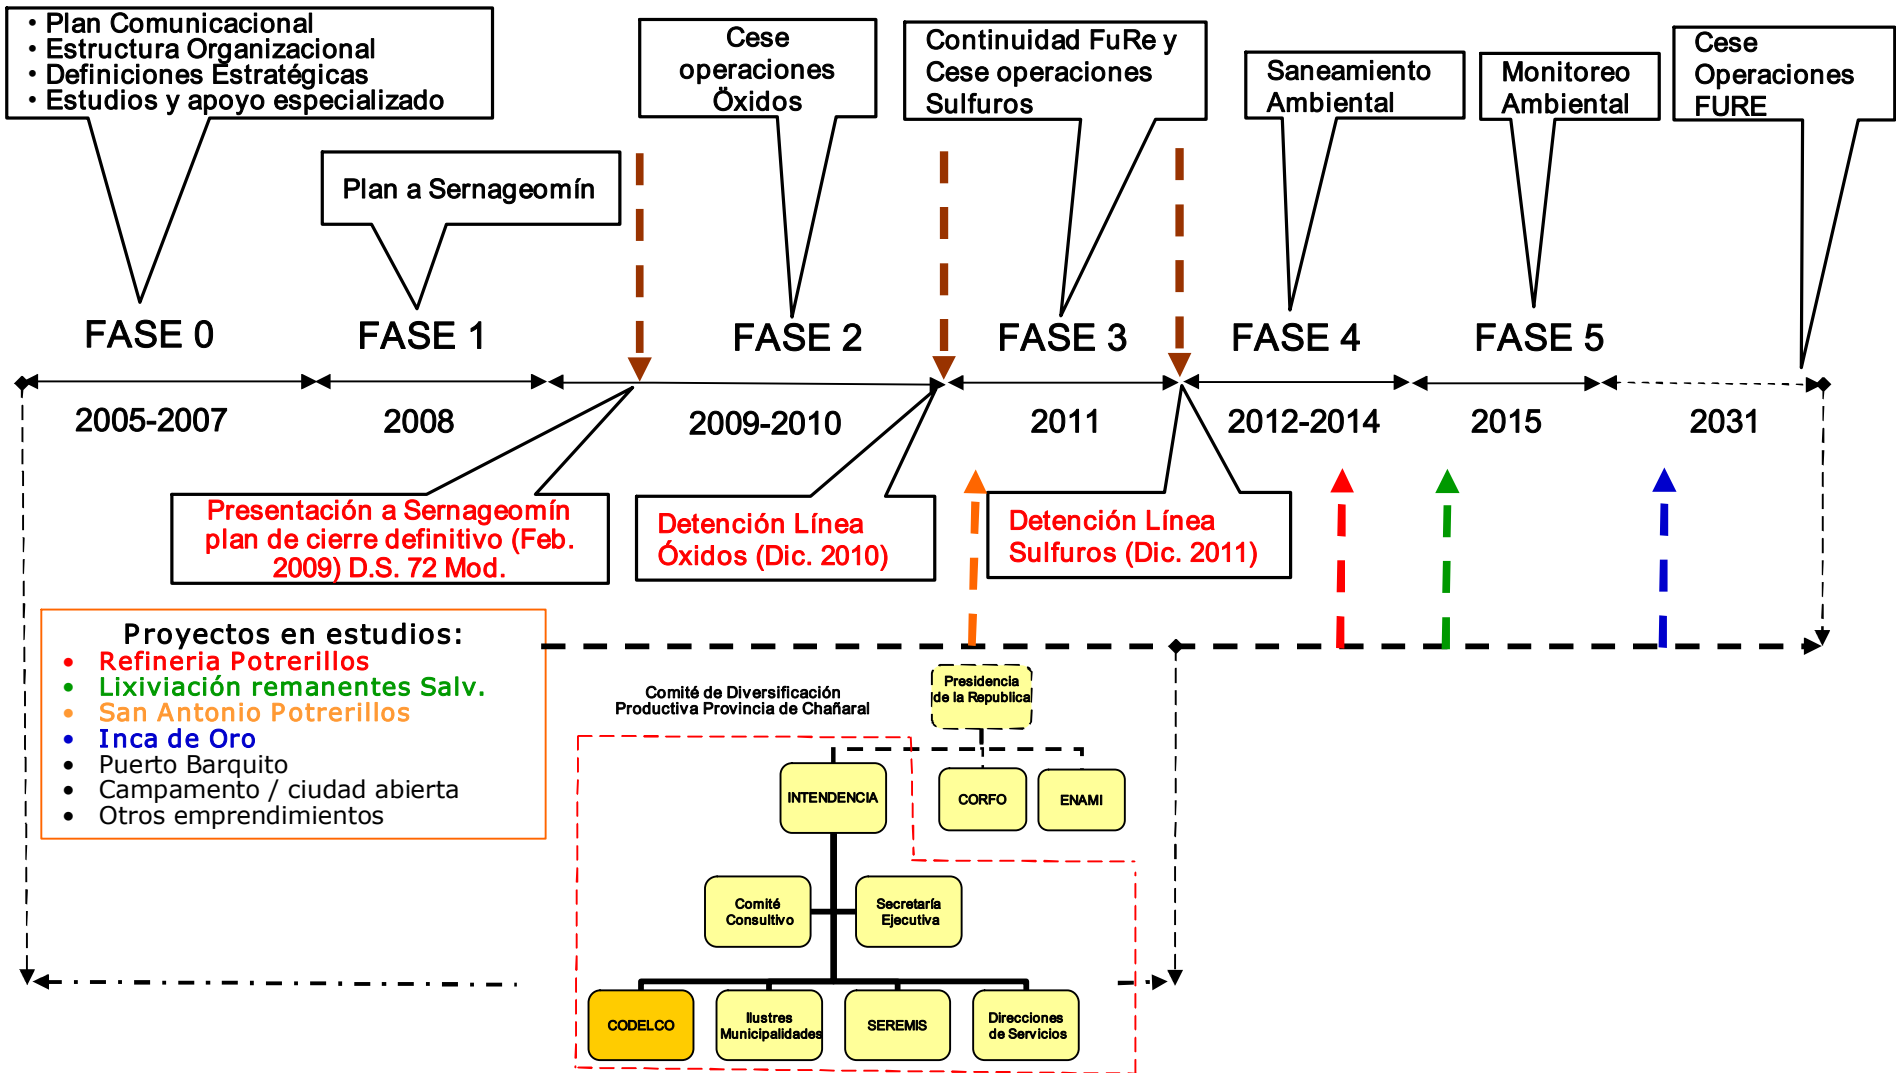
• Plan Comunicacional
• Estructura Organizacional
• Definiciones Estratégicas
• Estudios y apoyo especializado

Plan a Sernageomín

Cese operaciones Öxidos

Continuidad FuRe y Cese operaciones Sulfuros

Saneamiento Ambiental

Monitoreo Ambiental

Cese Operaciones FURE

FASE 0
FASE 1
FASE 2
FASE 3
FASE 4
FASE 5

2005-2007
2008
2009-2010
2011
2012-2014
2015
2031

Presentación a Sernageomín plan de cierre definitivo (Feb. 2009) D.S. 72 Mod.

Detención Línea Óxidos (Dic. 2010)

Detención Línea Sulfuros (Dic. 2011)

Proyectos en estudios:
• Refineria Potrerillos
• Lixiviación remanentes Salv.
• San Antonio Potrerillos
• Inca de Oro
• Puerto Barquito
• Campamento / ciudad abierta
• Otros emprendimientos

Comité de Diversificación Productiva Provincia de Chañaral

Presidencia de la Republica

INTENDENCIA
CORFO
ENAMI
Comité Consultivo
Secretaría Ejecutiva
CODELCO
Ilustres Municipalidades
SEREMIS
Direcciones de Servicios